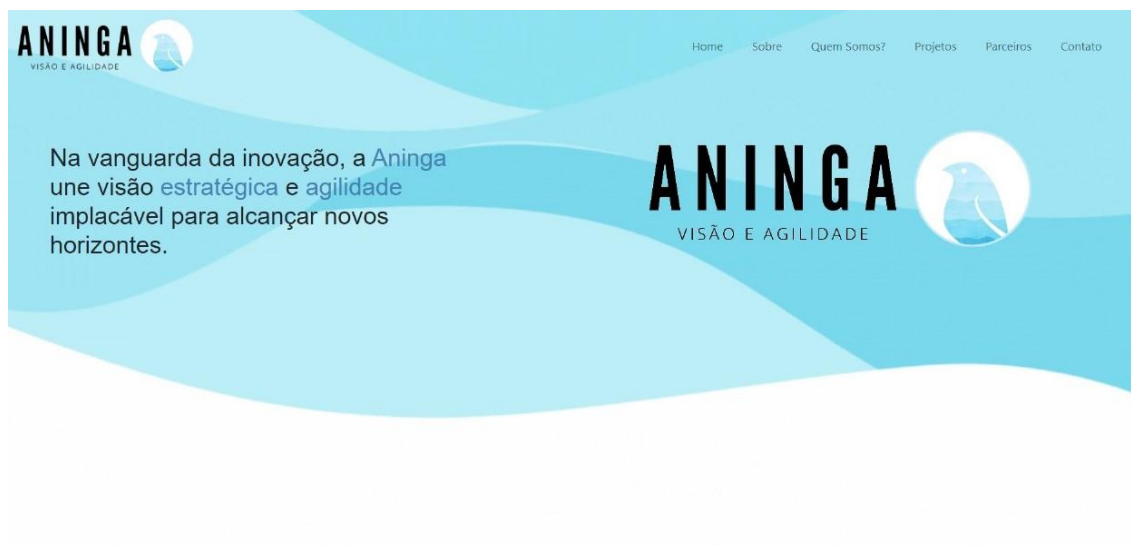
ANINGA
VISÃO E AGILIDADE

Home Sobre Quem Somos? Projetos Parceiros Contato

Na vanguarda da inovação, a Aninga une visão estratégica e agilidade implacável para alcançar novos horizontes.

ANINGA
VISÃO E AGILIDADE